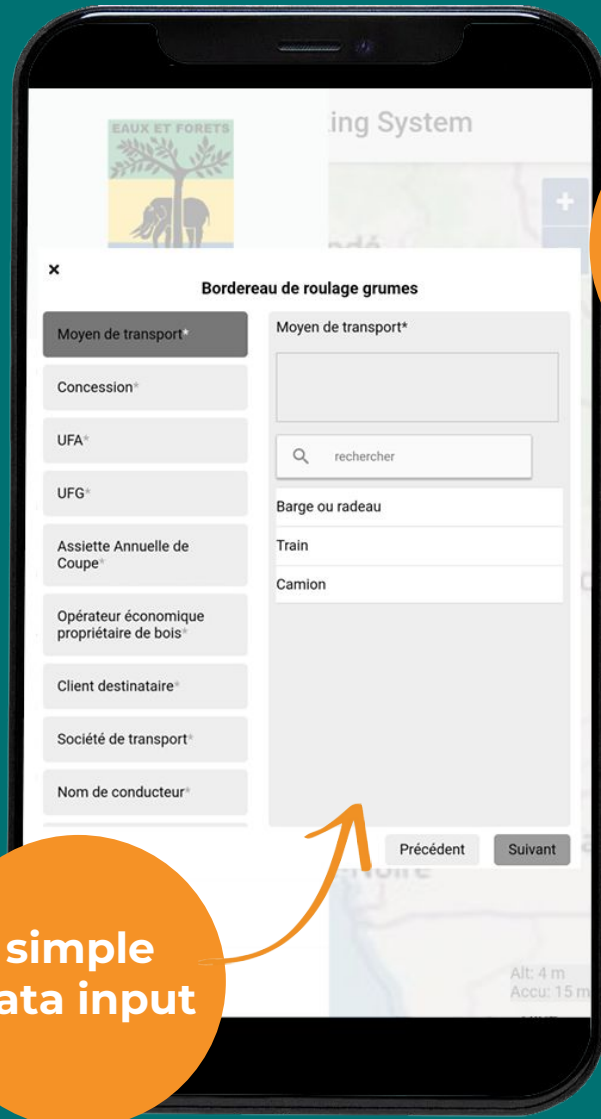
EAUX ET FORETS

ing System

+

×

Bordereau de roulage grumes

Moyen de transport*

Concession*

UFA*

UFG*

Assiette Annuelle de Coupe*

Opérateur économique propriétaire de bois*

Client destinataire*

Société de transport*

Nom de conducteur*

Moyen de transport*

rechercher

Barge ou radeau

Train

Camion

Précédent

Suivant

Alt: 4 m
Accu: 15 m

simple
ata input